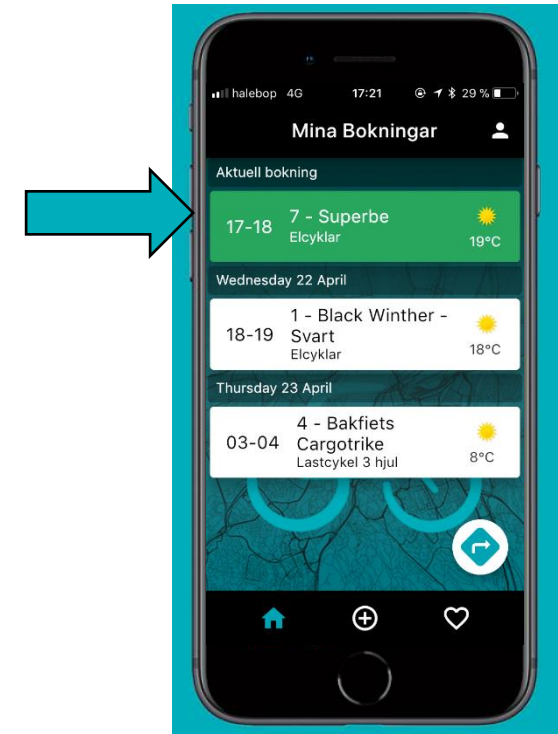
halebop 4G 17:21 29 %

Mina Bokningar

Aktuell bokning

17-18 7 - Superbe
Elcyklar
19°C

Wednesday 22 April

18-19 1 - Black Winther - Svart
Elcyklar
18°C

Thursday 23 April

03-04 4 - Bakfiets Cargotrike
Lastcykel 3 hjul
8°C